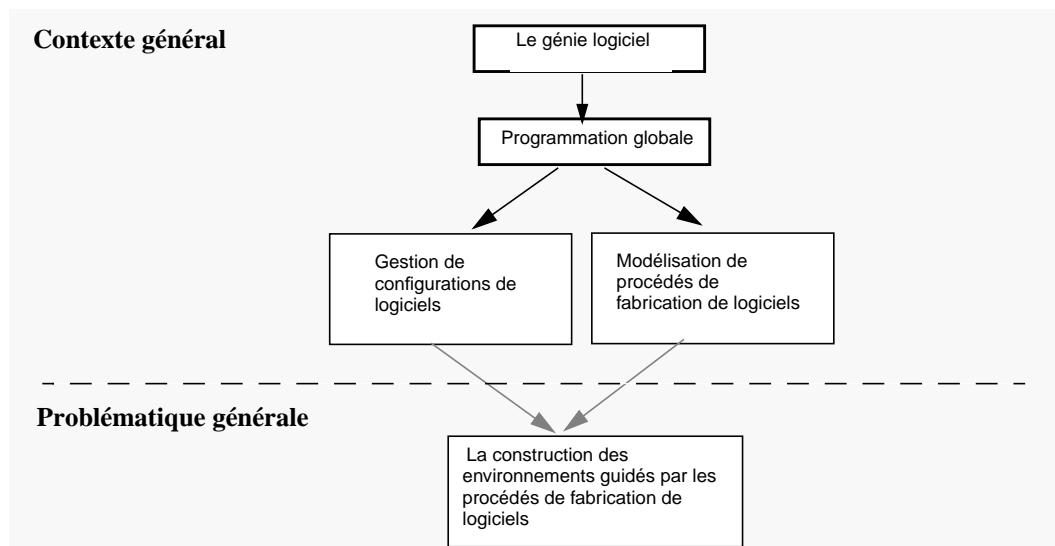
Contexte général

Le génie logiciel

Programmation globale

Gestion de configurations de logiciels

Modélisation de procédés de fabrication de logiciels

Problématique générale

La construction des environnements guidés par les procédés de fabrication de logiciels